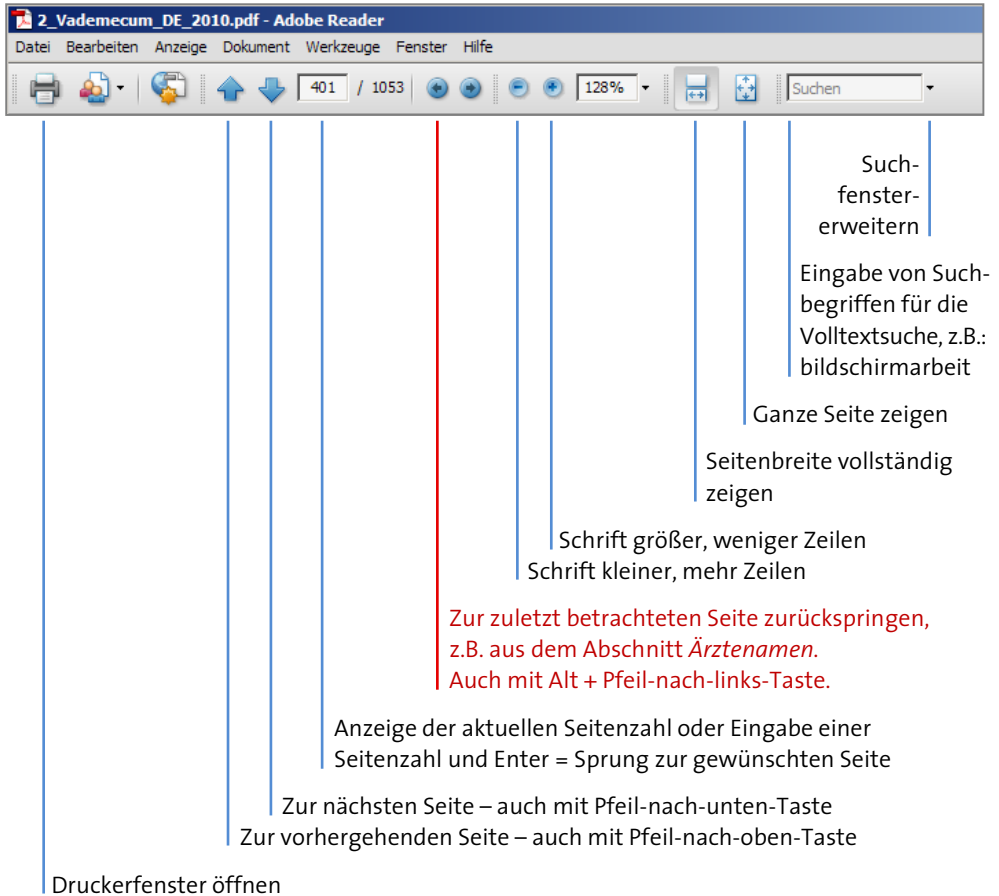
2_Vademecum_DE_2010.pdf - Adobe Reader

Datei Bearbeiten Anzeige Dokument Werkzeuge Fenster Hilfe

401 / 1053 128% Suchen

Suchfenstererweitern

Eingabe von Suchbegriffen für die Volltextsuche, z.B.: bildschirmarbeit

Ganze Seite zeigen

Seitenbreite vollständig zeigen

Schrift größer, weniger Zeilen

Schrift kleiner, mehr Zeilen

Zur zuletzt betrachteten Seite zurückspringen, z.B. aus dem Abschnitt *Ärztenamen*. Auch mit Alt + Pfeil-nach-links-Taste.

Anzeige der aktuellen Seitenzahl oder Eingabe einer Seitenzahl und Enter = Sprung zur gewünschten Seite

Zur nächsten Seite – auch mit Pfeil-nach-unten-Taste

Zur vorhergehenden Seite – auch mit Pfeil-nach-oben-Taste

Druckerfenster öffnen